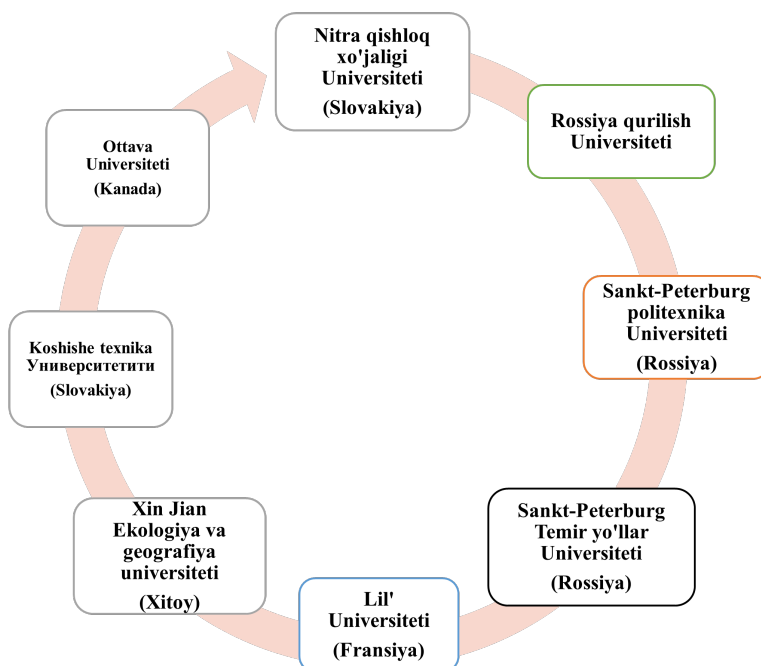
Nitra qishloq xo'jaligi Universiteti
(Slovakiya)

Rossiya qurilish Universiteti

Sankt-Peterburg politexnika Universiteti
(Rossiya)

Sankt-Peterburg Temir yo'llar Universiteti
(Rossiya)

Lil' Universiteti
(Fransiya)

Xin Jian Ekologiya va geografiya universiteti
(Xitoy)

Koshishe texnika Университетити
(Slovakiya)

Ottava Universiteti
(Kanada)